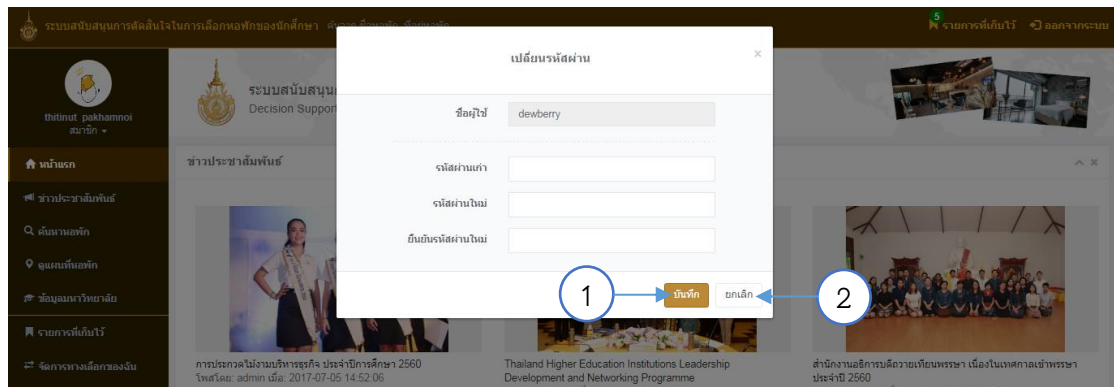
ระบบสนับสนุนการตัดสินใจในการเลือกหอพักของนักศึกษา ค้นหา ชื่อหอพัก ชื่อหอพัก

5 รายการที่เก็บไว้ ออกจากระบบ

thitinut pakhamnoi
สมาชิก

หน้าแรก
ข่าวประชาสัมพันธ์
ค้นหาหอพัก
ดูแผนที่หอพัก
ข้อมูลมหาวิทยาลัย
รายการที่เก็บไว้
จัดการทางเลือกของฉัน

ระบบสนับสนุน
Decision Suppor

ข่าวประชาสัมพันธ์

เปลี่ยนรหัสผ่าน

×

ชื่อผู้ใช้ dewberry

รหัสผ่านเก่า

รหัสผ่านใหม่

ยืนยันรหัสผ่านใหม่

1

บันทึก

ยกเลิก

2

การประกวดไม่งามบริหารธุรกิจ ประจำปีการศึกษา 2560
โพสโดย: admin เมื่อ: 2017-07-05 14:52:06

Thailand Higher Education Institutions Leadership Development and Networking Programme

สำนักงานอธิการบดีถวายเทียนพรรษา เนื่องในเทศกาลเข้าพรรษา ประจำปี 2560